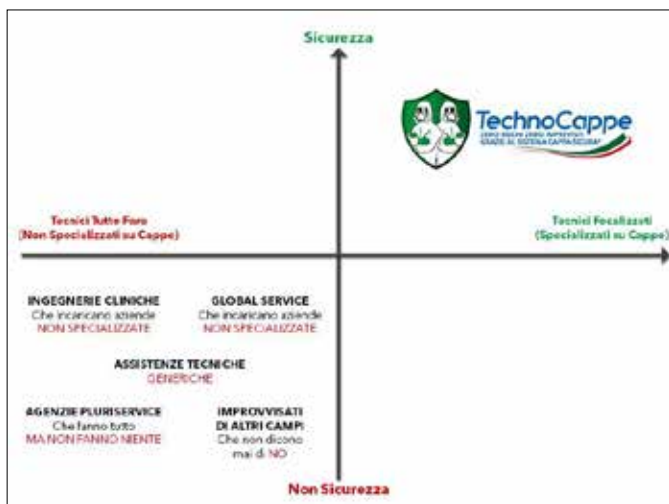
Sicurezza

TechnoCappe
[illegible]

Tecnici Tutto Fare
(Non Specializzati su Cappe)

Tecnici Focalizzati
(Specializzati su Cappe)

INGEGNERIE CLINICHE
Che incaricano aziende
NON SPECIALIZZATE

GLOBAL SERVICE
Che incaricano aziende
NON SPECIALIZZATE

ASSISTENZE TECNICHE
GENERICHE

AGENZIE PLURISERVICE
Che fanno tutto
MA NON FANNO NIENTE

IMPROVVISATI
DI ALTRI CAMPI
Che non dicono
mai di NO

Non Sicurezza